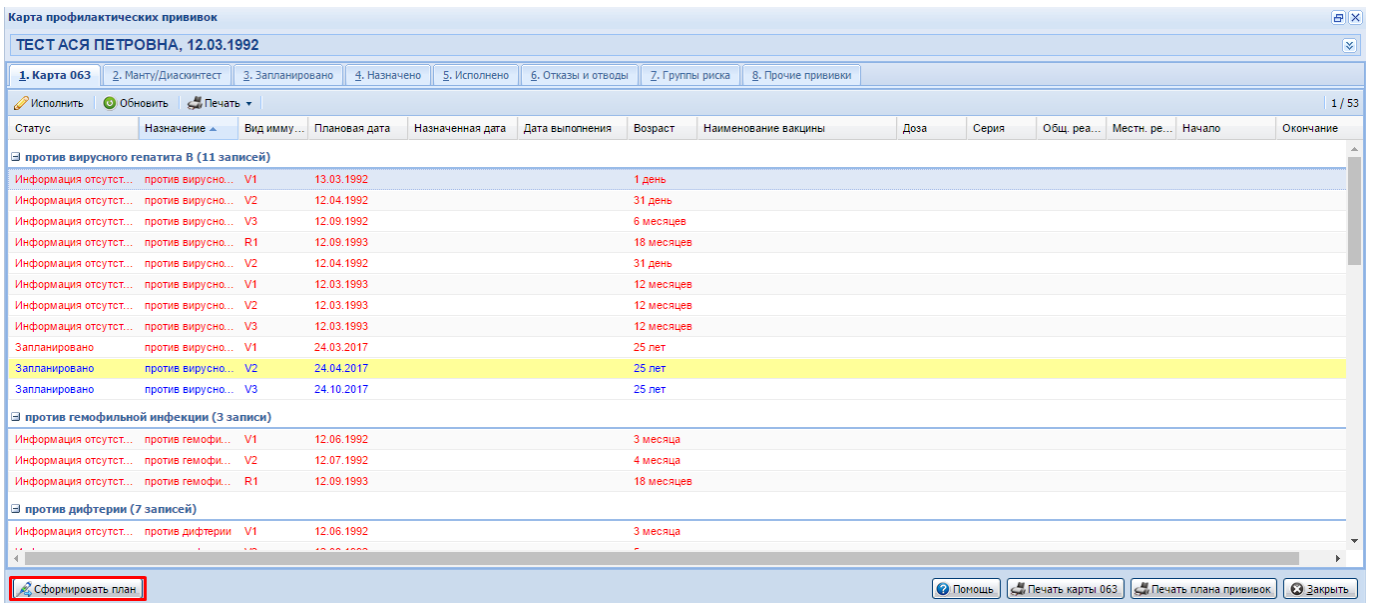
Карта профилактических прививок

ТЕСТ АСЯ ПЕТРОВНА, 12.03.1992

1. Карта 063 | 2. Манту/Диаскинтест | 3. Запланировано | 4. Назначено | 5. Исполнено | 6. Отказы и отводы | 7. Группы риска | 8. Прочие прививки

Исполнить | Обновить | Печать

1 / 53

| Статус | Назначение | Вид имму... | Плановая дата | Назначенная дата | Дата выполнения | Возраст | Наименование вакцины | Доза | Серия | Общ. реа... | Местн. ре... | Начало | Окончание |
|---|---|---|---|---|---|---|---|---|---|---|---|---|---|
| против вирусного гепатита В (11 записей) | | | | | | | | | | | | | |
| Информация отсутст... | против вирусно... | V1 | 13.03.1992 | | | 1 день | | | | | | | |
| Информация отсутст... | против вирусно... | V2 | 12.04.1992 | | | 31 день | | | | | | | |
| Информация отсутст... | против вирусно... | V3 | 12.09.1992 | | | 6 месяцев | | | | | | | |
| Информация отсутст... | против вирусно... | R1 | 12.09.1993 | | | 18 месяцев | | | | | | | |
| Информация отсутст... | против вирусно... | V2 | 12.04.1992 | | | 31 день | | | | | | | |
| Информация отсутст... | против вирусно... | V1 | 12.03.1993 | | | 12 месяцев | | | | | | | |
| Информация отсутст... | против вирусно... | V2 | 12.03.1993 | | | 12 месяцев | | | | | | | |
| Информация отсутст... | против вирусно... | V3 | 12.03.1993 | | | 12 месяцев | | | | | | | |
| Запланировано | против вирусно... | V1 | 24.03.2017 | | | 25 лет | | | | | | | |
| Запланировано | против вирусно... | V2 | 24.04.2017 | | | 25 лет | | | | | | | |
| Запланировано | против вирусно... | V3 | 24.10.2017 | | | 25 лет | | | | | | | |
| против гемофильной инфекции (3 записи) | | | | | | | | | | | | | |
| Информация отсутст... | против гемофи... | V1 | 12.06.1992 | | | 3 месяца | | | | | | | |
| Информация отсутст... | против гемофи... | V2 | 12.07.1992 | | | 4 месяца | | | | | | | |
| Информация отсутст... | против гемофи... | R1 | 12.09.1993 | | | 18 месяцев | | | | | | | |
| против дифтерии (7 записей) | | | | | | | | | | | | | |
| Информация отсутст... | против дифтерии | V1 | 12.06.1992 | | | 3 месяца | | | | | | | |

Сформировать план | Помощь | Печать карты 063 | Печать плана прививок | Закрыть